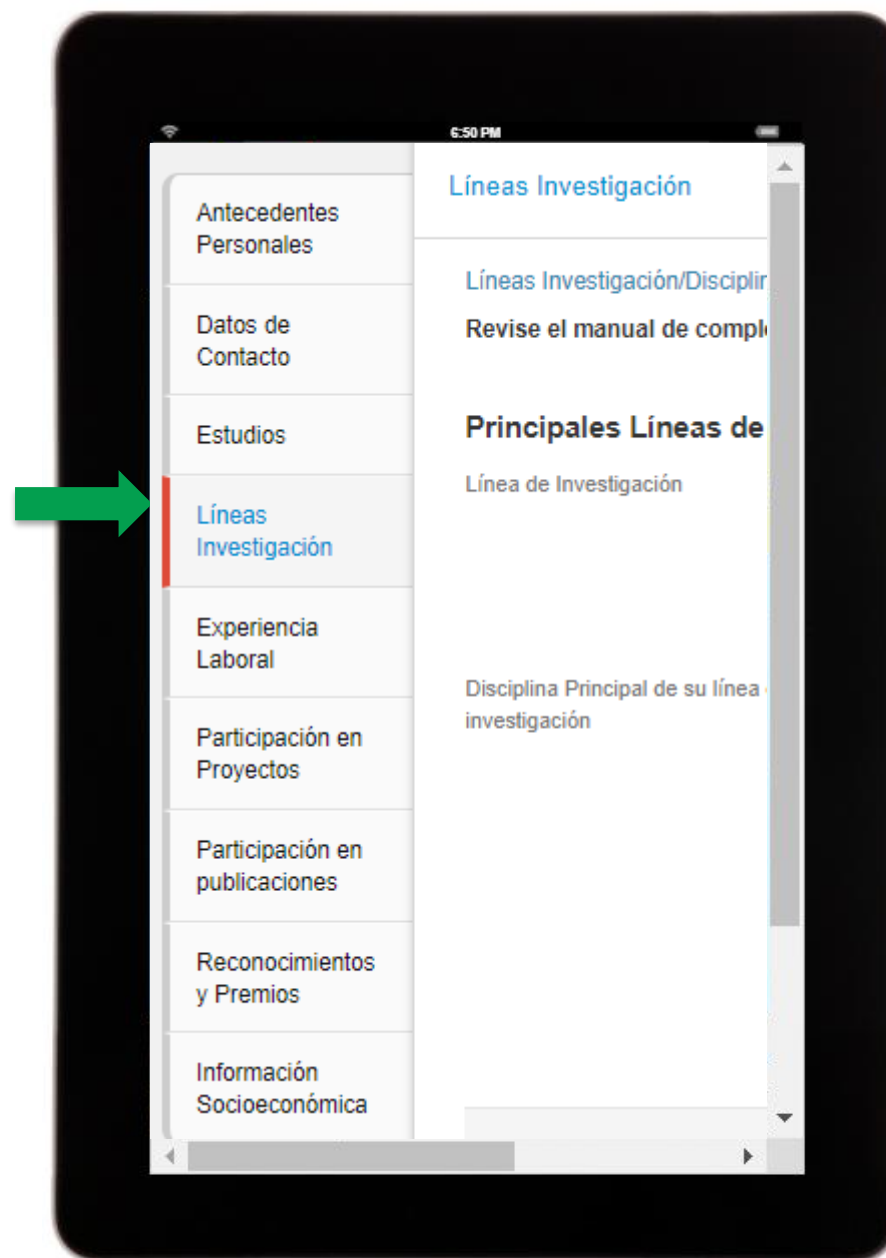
6:50 PM

Antecedentes Personales

Datos de Contacto

Estudios

Líneas Investigación

Experiencia Laboral

Participación en Proyectos

Participación en publicaciones

Reconocimientos y Premios

Información Socioeconómica

Líneas Investigación

Líneas Investigación/Disciplin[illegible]

Revise el manual de compl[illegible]

Principales Líneas de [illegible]

Línea de Investigación

Disciplina Principal de su línea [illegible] investigación